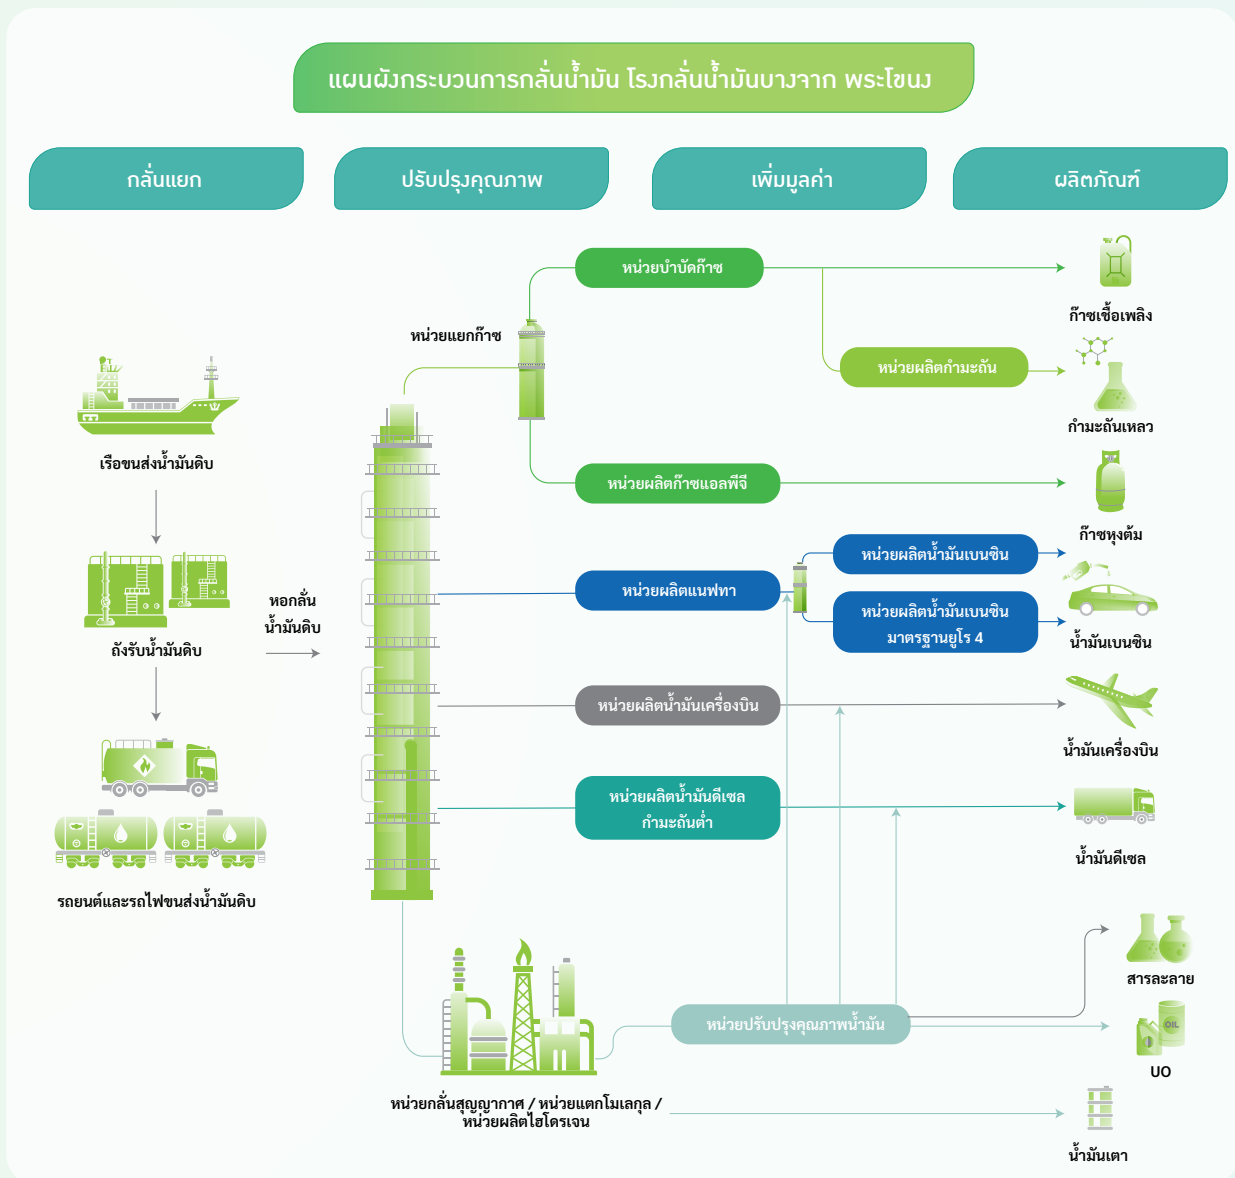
แผนผังกระบวนการกลั่นน้ำมัน โรงกลั่นน้ำมันบางจาก พระโขนง

กลั่นแยก

ปรับปรุงคุณภาพ

เพิ่มมูลค่า

ผลิตภัณฑ์

เรือขนส่งน้ำมันดิบ

ถังรับน้ำมันดิบ

รถยนต์และรถไฟขนส่งน้ำมันดิบ

หอกลั่นน้ำมันดิบ

หน่วยแยกก๊าซ

หน่วยบำบัดก๊าซ

หน่วยผลิตกำมะถัน

หน่วยผลิตก๊าซแอลพีจี

หน่วยผลิตแนฟทา

หน่วยผลิตน้ำมันเบนซิน

หน่วยผลิตน้ำมันเบนซิน มาตรฐานยูโร 4

หน่วยผลิตน้ำมันเครื่องบิน

หน่วยผลิตน้ำมันดีเซล กำมะถันต่ำ

หน่วยปรับปรุงคุณภาพน้ำมัน

หน่วยกลั่นสุญญากาศ / หน่วยแตกโมเลกุล / หน่วยผลิตไฮโดรเจน

ก๊าซเชื้อเพลิง

กำมะถันเหลว

ก๊าซหุงต้ม

น้ำมันเบนซิน

น้ำมันเครื่องบิน

น้ำมันดีเซล

สารละลาย

OIL

UO

น้ำมันเตา